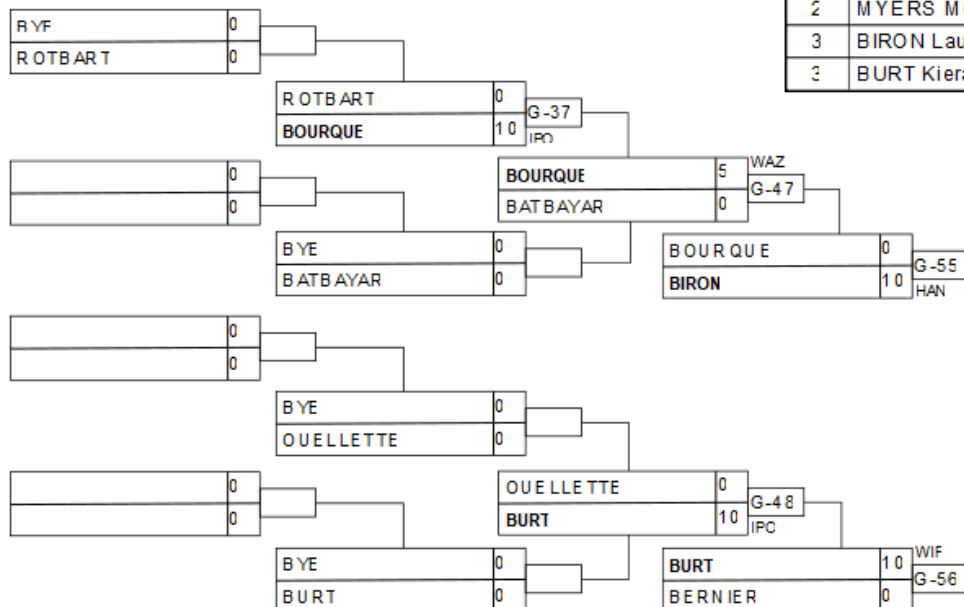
| 2 | MYERS M |
|---|---|
| 3 | BIRON Lau |
| 3 | BURT Kier |

BYE 0
ROTBART 0

ROTBART 0
BOURQUE 10
G-37
IPO

0
0

BOURQUE 5
BATBAYAR 0
WAZ
G-47

BYE 0
BATBAYAR 0

BOURQUE 0
BIRON 10
G-55
HAN

0
0

BYE 0
OUELLETTE 0

0
0

OUELLETTE 0
BURT 10
G-48
IPO

BYE 0
BURT 0

BURT 10
BERNIER 0
WIF
G-56